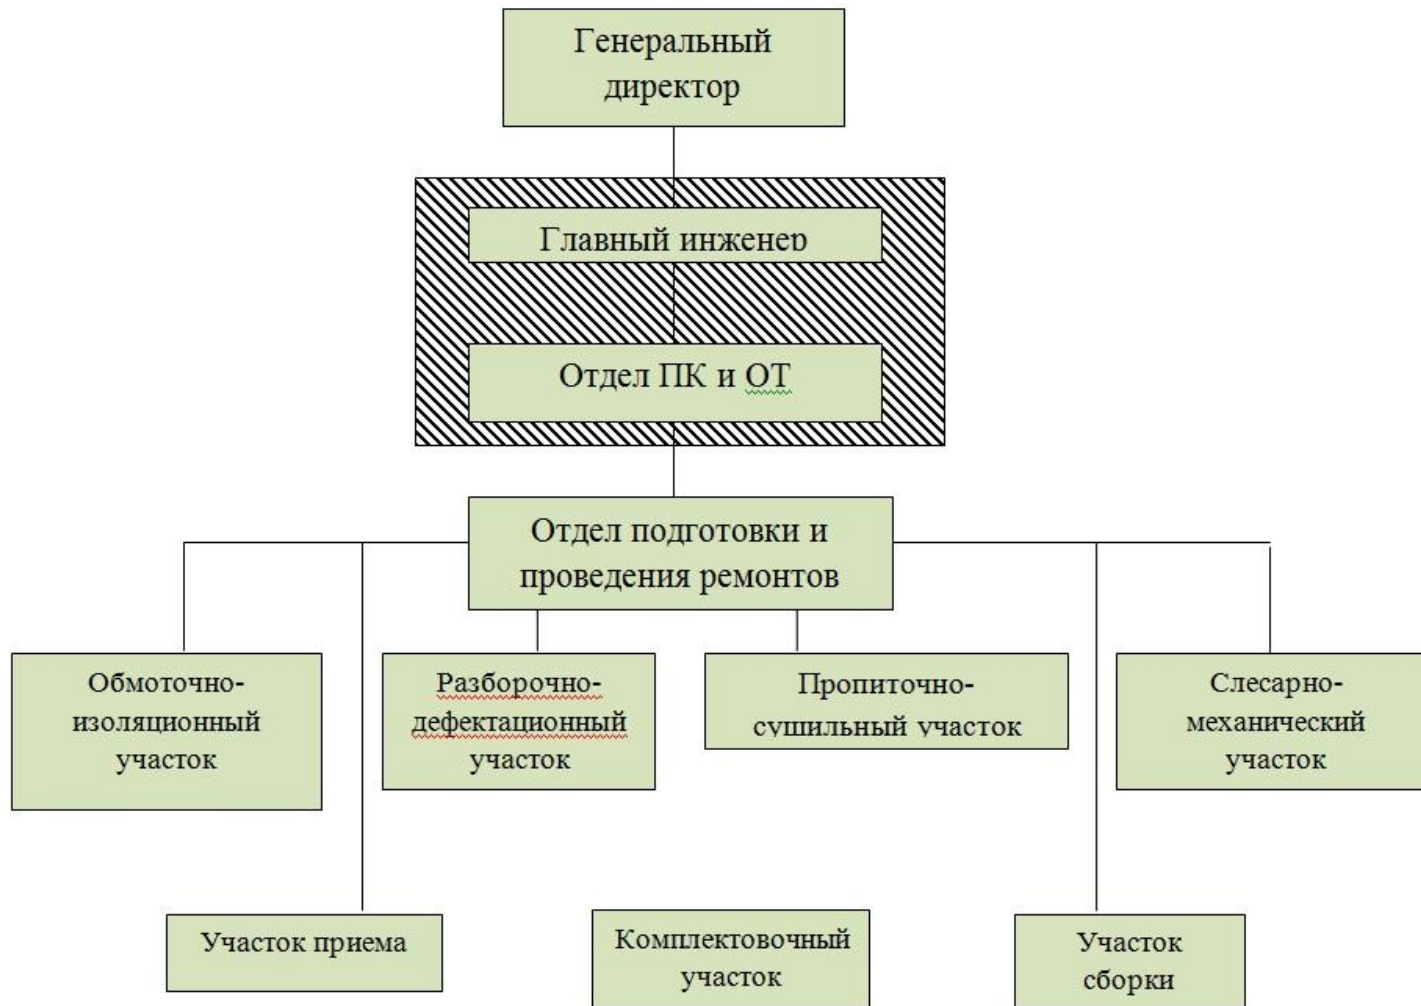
Генеральный директор

Главный инженер

Отдел ПК и ОТ

Отдел подготовки и проведения ремонтов

Обмоточно-изоляционный участок

Разборочно-дефектационный участок

Пропиточно-сушильный участок

Слесарно-механический участок

Участок приема

Комплектовочный участок

Участок сборки